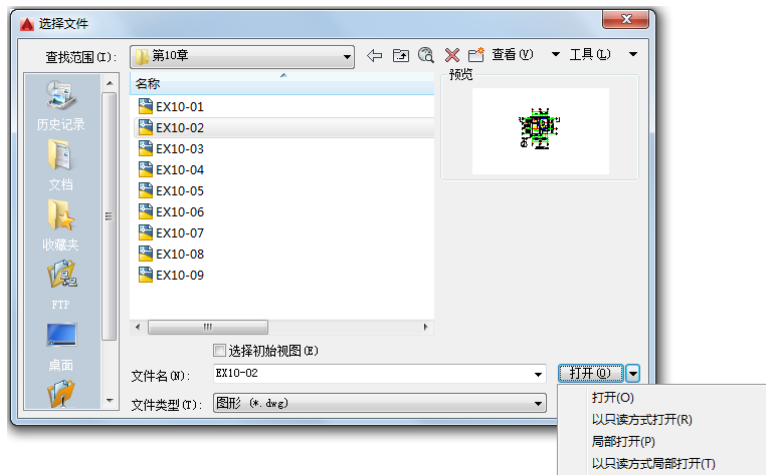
选择文件

查找范围(I): 第10章

查看(V) 工具(L)

名称

预览

历史记录

文档

收藏夹

FTP

桌面

EX10-01
EX10-02
EX10-03
EX10-04
EX10-05
EX10-06
EX10-07
EX10-08
EX10-09

选择初始视图(E)

文件名(N): EX10-02

打开(O)

文件类型(T): 图形 (*.dwg)

打开(O)
以只读方式打开(R)
局部打开(P)
以只读方式局部打开(T)